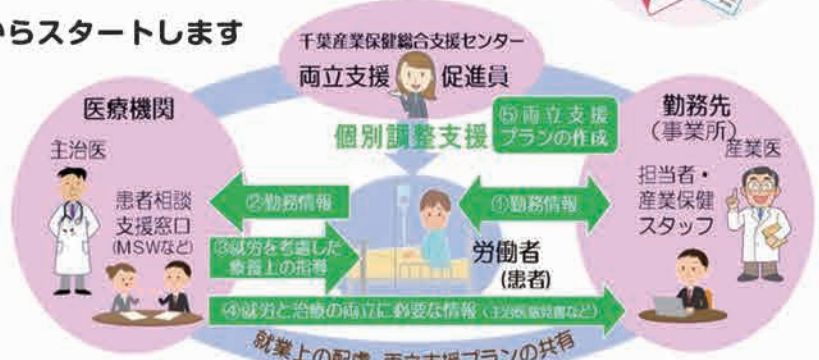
らスタートします

千葉産業保健総合支援センター
両立支援 促進員

医療機関

主治医

患者相談
支援窓口
(MSWなど)

個別調整支援

⑤両立支援
プランの作成

勤務先
(事業所)

産業医

担当者・
産業保健
スタッフ

②勤務情報

①勤務情報

③就労を考慮した
療養上の指導

労働者
(患者)

④就労と治療の両立に必要な情報(主治医意見書など)

就業上の配慮・両立支援プランの共有